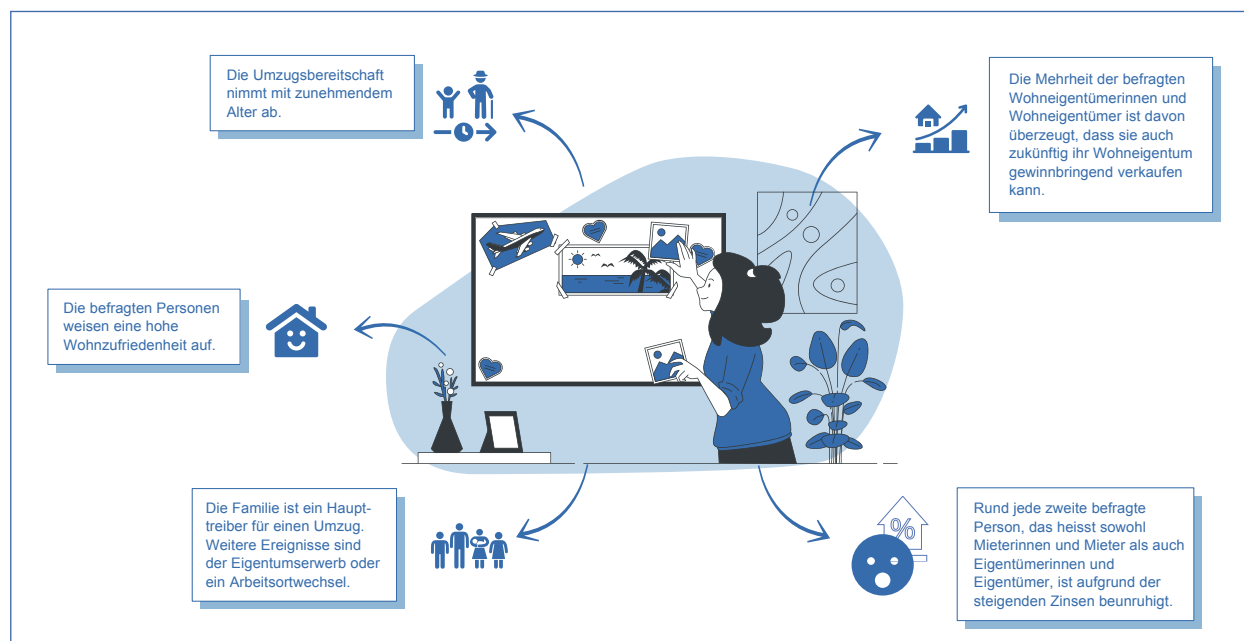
Die Umzugsbereitschaft nimmt mit zunehmendem Alter ab.

Die Mehrheit der befragten Wohneigentümerinnen und Wohneigentümer ist davon überzeugt, dass sie auch zukünftig ihr Wohneigentum gewinnbringend verkaufen kann.

Die befragten Personen weisen eine hohe Wohnzufriedenheit auf.

Die Familie ist ein Haupttreiber für einen Umzug. Weitere Ereignisse sind der Eigentumserwerb oder ein Arbeitsortwechsel.

%

Rund jede zweite befragte Person, das heisst sowohl Mieterinnen und Mieter als auch Eigentümerinnen und Eigentümer, ist aufgrund der steigenden Zinsen beunruhigt.